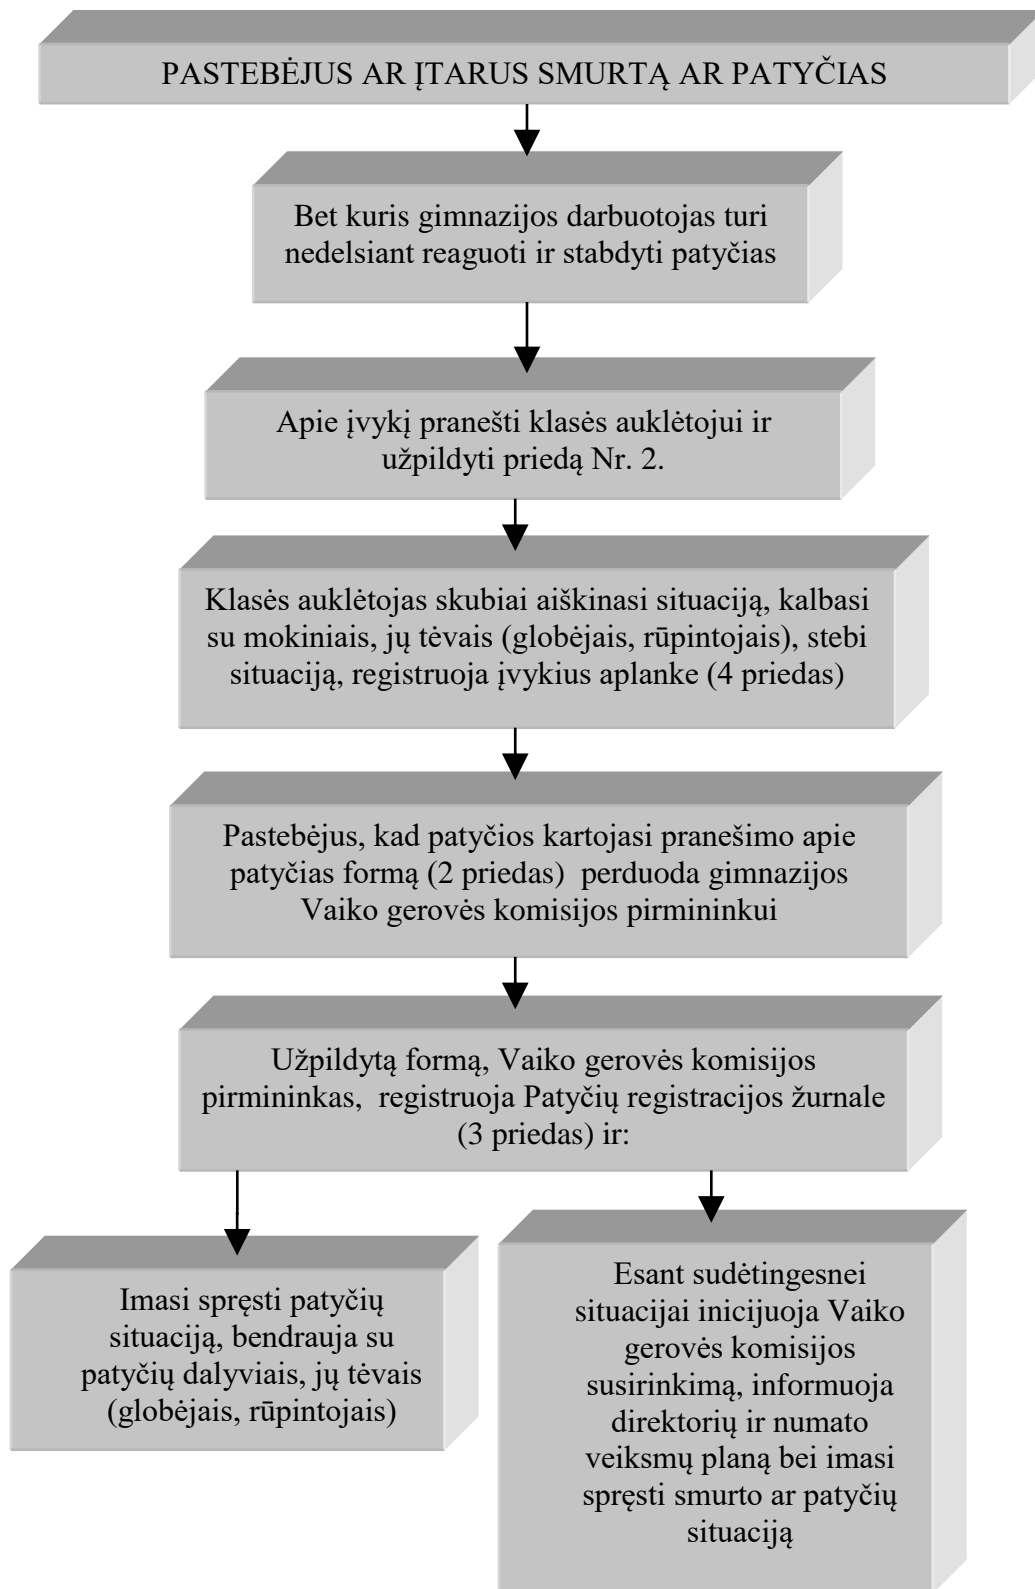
PASTEBĖJUS AR ĮTARUS SMURTĄ AR PATYČIAS

Bet kuris gimnazijos darbuotojas turi nedelsiant reaguoti ir stabdyti patyčias

Apie įvykį pranešti klasės auklėtojui ir užpildyti priedą Nr. 2.

Klasės auklėtojas skubiai aiškinasi situaciją, kalbasi su mokiniais, jų tėvais (globėjais, rūpintojais), stebi situaciją, registruoja įvykius aplanke (4 priedas)

Pastebėjus, kad patyčios kartojasi pranešimo apie patyčias formą (2 priedas) perduoda gimnazijos Vaiko gerovės komisijos pirmininkui

Užpildytą formą, Vaiko gerovės komisijos pirmininkas, registruoja Patyčių registracijos žurnale (3 priedas) ir:

Imasi spręsti patyčių situaciją, bendrauja su patyčių dalyviais, jų tėvais (globėjais, rūpintojais)

Esant sudėtingesnei situacijai inicijuoja Vaiko gerovės komisijos susirinkimą, informuoja direktorių ir numato veiksmų planą bei imasi spręsti smurto ar patyčių situaciją